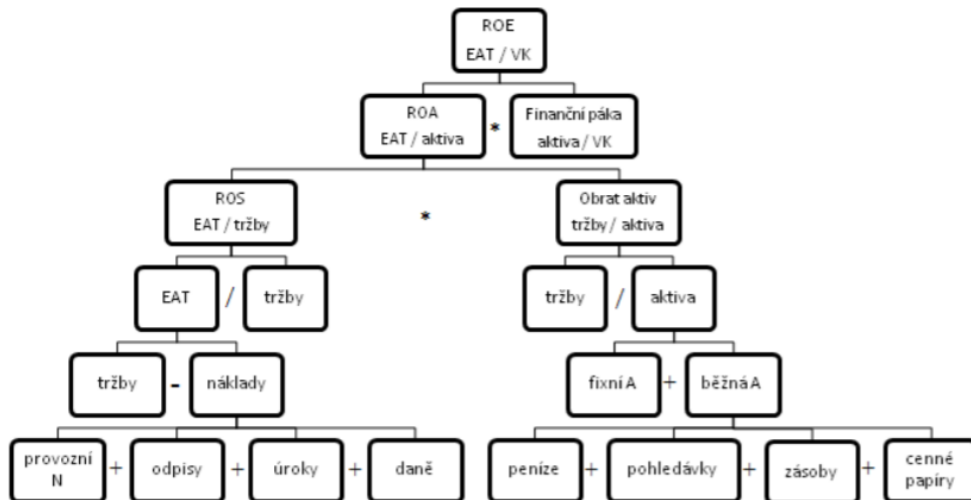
ROE
EAT / VK

ROA
EAT / aktiva

*

Finanční páka
aktiva / VK

ROS
EAT / tržby

*

Obrat aktiv
tržby / aktiva

EAT / tržby

tržby / aktiva

tržby - náklady

fixní A + běžná A

provozní N + odpisy + úroky + daně

peníze + pohledávky + zásoby + cenné papíry